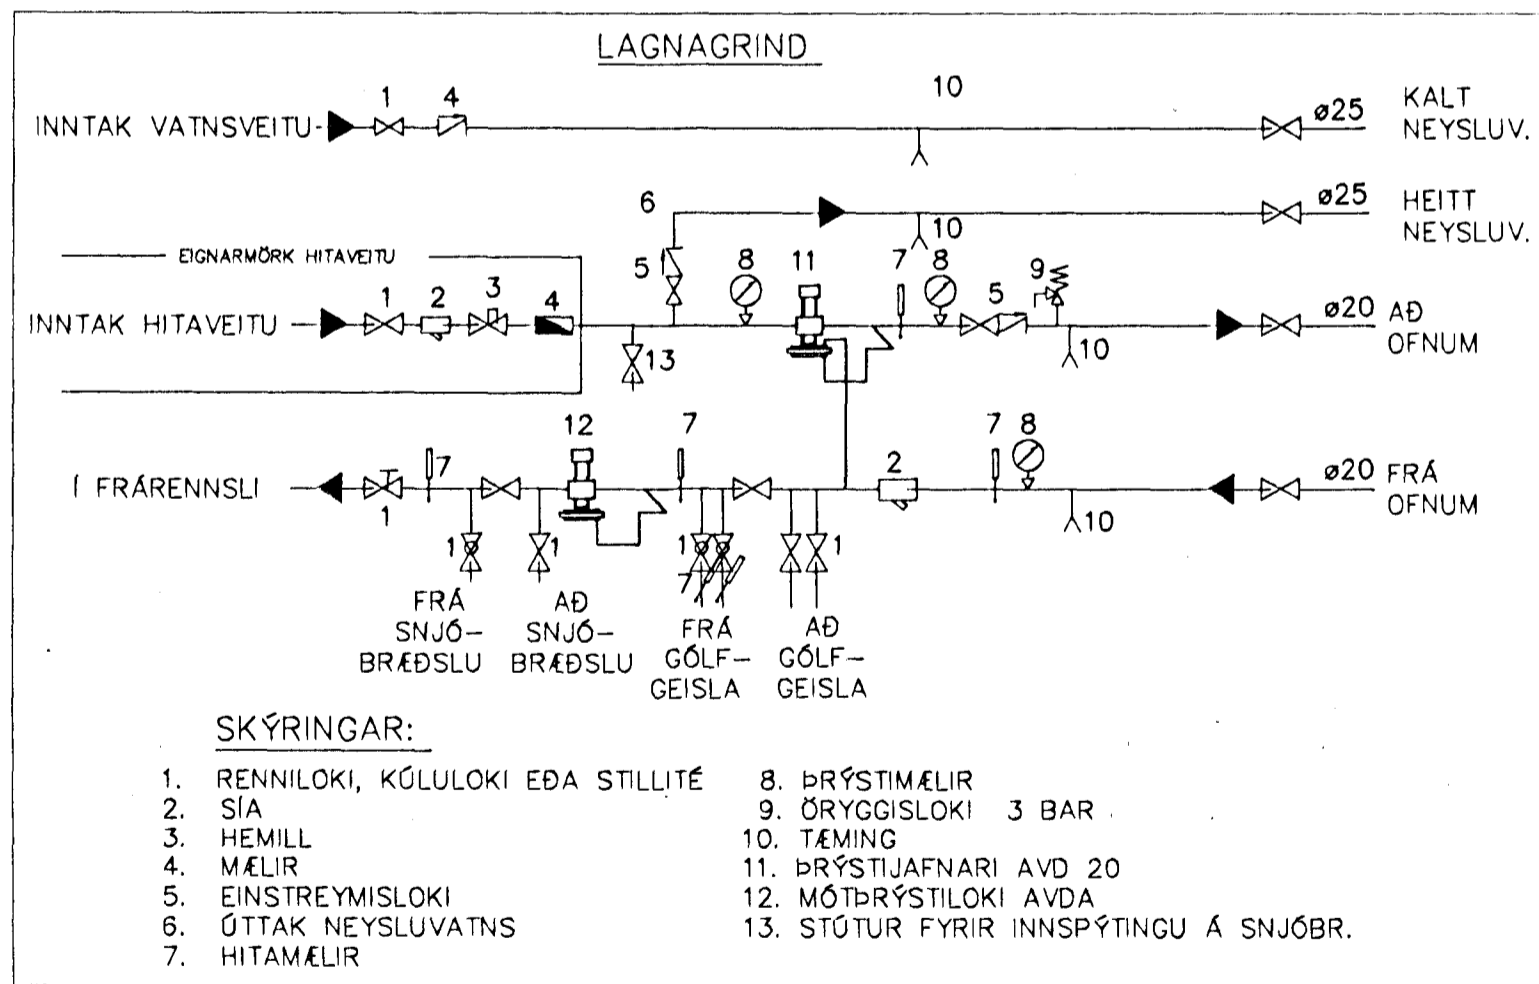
LAGNAGRIND

INNTAK VATNSVEITU 1 4 10 ø25 KALT NEYSLUV.

6 10 ø25 HEITT NEYSLUV.

EIGNARMÖRK HITAVEITU

INNTAK HITAVEITU 1 2 3 4 5 13 8 11 7 8 5 9 10 ø20 AÐ OFNUM

Í FRÁRENNSLI 7 1 1 1 12 7 1 7 1 2 7 8 10 ø20 FRÁ OFNUM

FRÁ SNJÓ-BRÆÐSLU AÐ SNJÓ-BRÆÐSLU FRÁ GÓLF-GEISLA AÐ GÓLF-GEISLA

SKÝRINGAR:

1. RENNILOKI, KÚLULOKI EÐA STILLITÉ
2. SÍA
3. HEMILL
4. MÆLIR
5. EINSTREYMISLOKI
6. ÚTTAK NEYSLUVATNS
7. HITAMÆLIR

8. ÞRÝSTIMÆLIR
9. ÖRYGGISLOKI 3 BAR
10. TÆMING
11. ÞRÝSTIJAFNARI AVD 20
12. MÓTÞRÝSTILOKI AVDA
13. STÚTUR FYRIR INNSPÝTINGU Á SNJÓBR.